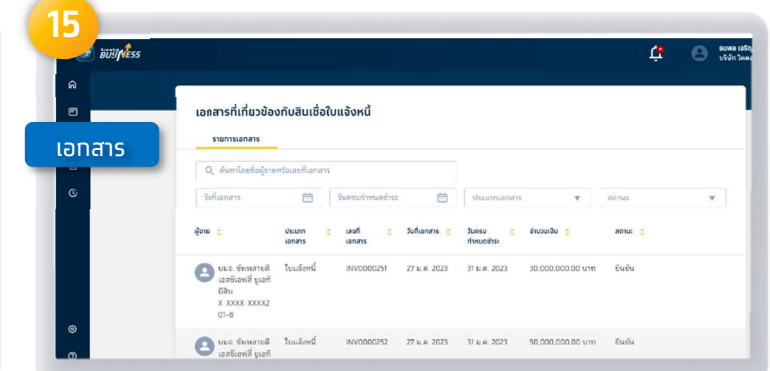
15

BUSINESS

สมพล เจริญ
บริษัท ไทยค

เอกสาร

เอกสารที่เกี่ยวข้องกับสินเชื่อใบแจ้งหนี้

รายการเอกสาร

ค้นหาโดยชื่อผู้ขายหรือเลขที่เอกสาร

วันที่เอกสาร

วันครบกำหนดชำระ

ประเภทเอกสาร

สถานะ

| ผู้ขาย | ประเภทเอกสาร | เลขที่เอกสาร | วันที่เอกสาร | วันครบกำหนดชำระ | จำนวนเงิน | สถานะ |
|---|---|---|---|---|---|---|
| บมจ. ซัพพลายดี เอสซีเอฟดี ยูเอที มีสิน X-XXXX-XXXX2 01-8 | ใบแจ้งหนี้ | INV0000251 | 27 ม.ค. 2023 | 31 ม.ค. 2023 | 30,000,000.00 บาท | ยืนยัน |
| บมจ. ซัพพลายดี เอสซีเอฟดี ยูเอที | ใบแจ้งหนี้ | INV0000252 | 27 ม.ค. 2023 | 31 ม.ค. 2023 | 50,000,000.00 บาท | ยืนยัน |